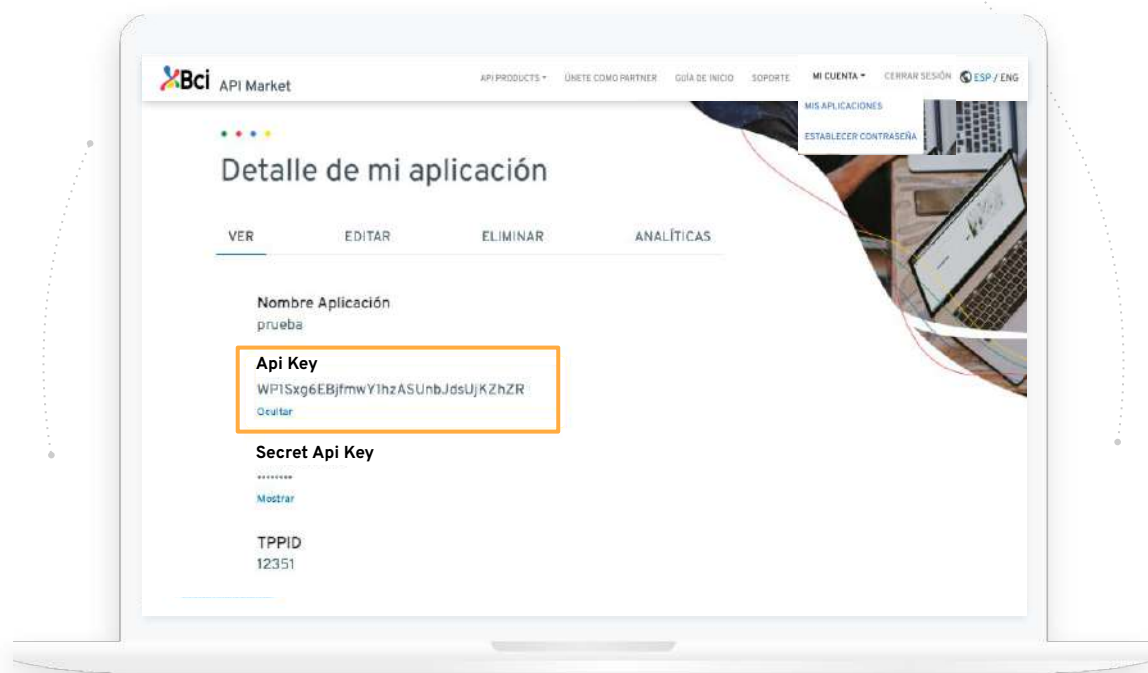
Bci API Market

API PRODUCTS ▾ ÚNETE COMO PARTNER GUÍA DE INICIO SOPORTE MI CUENTA ▾ CERRAR SESIÓN ESP / ENG

MIS APLICACIONES

ESTABLECER CONTRASEÑA

Detalle de mi aplicación

VER EDITAR ELIMINAR ANALÍTICAS

Nombre Aplicación
prueba

Api Key
WP1Sxg6EBjfmwY1hzASUnbJdsUjKZhZR
Ocultar

Secret Api Key
••••••••
Mostrar

TPPID
12351